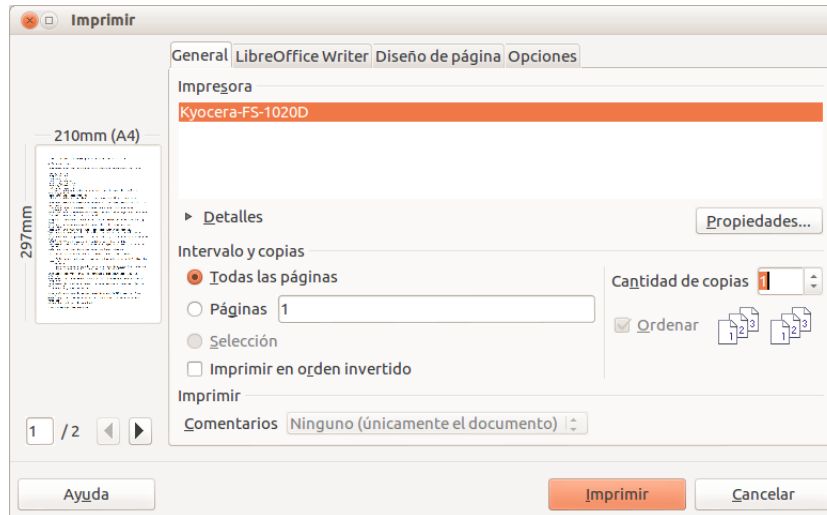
Imprimir

General | LibreOffice Writer | Diseño de página | Opciones

Impresora

Kyocera-FS-1020D

210mm (A4)

297mm

Detalles

Propiedades...

Intervalo y copias

Todas las páginas

Páginas 1

Selección

Imprimir en orden invertido

Cantidad de copias 1

Ordenar

1 2 3

1 2 3

Imprimir

Comentarios Ninguno (únicamente el documento)

1 / 2

Ayuda

Imprimir

Cancelar